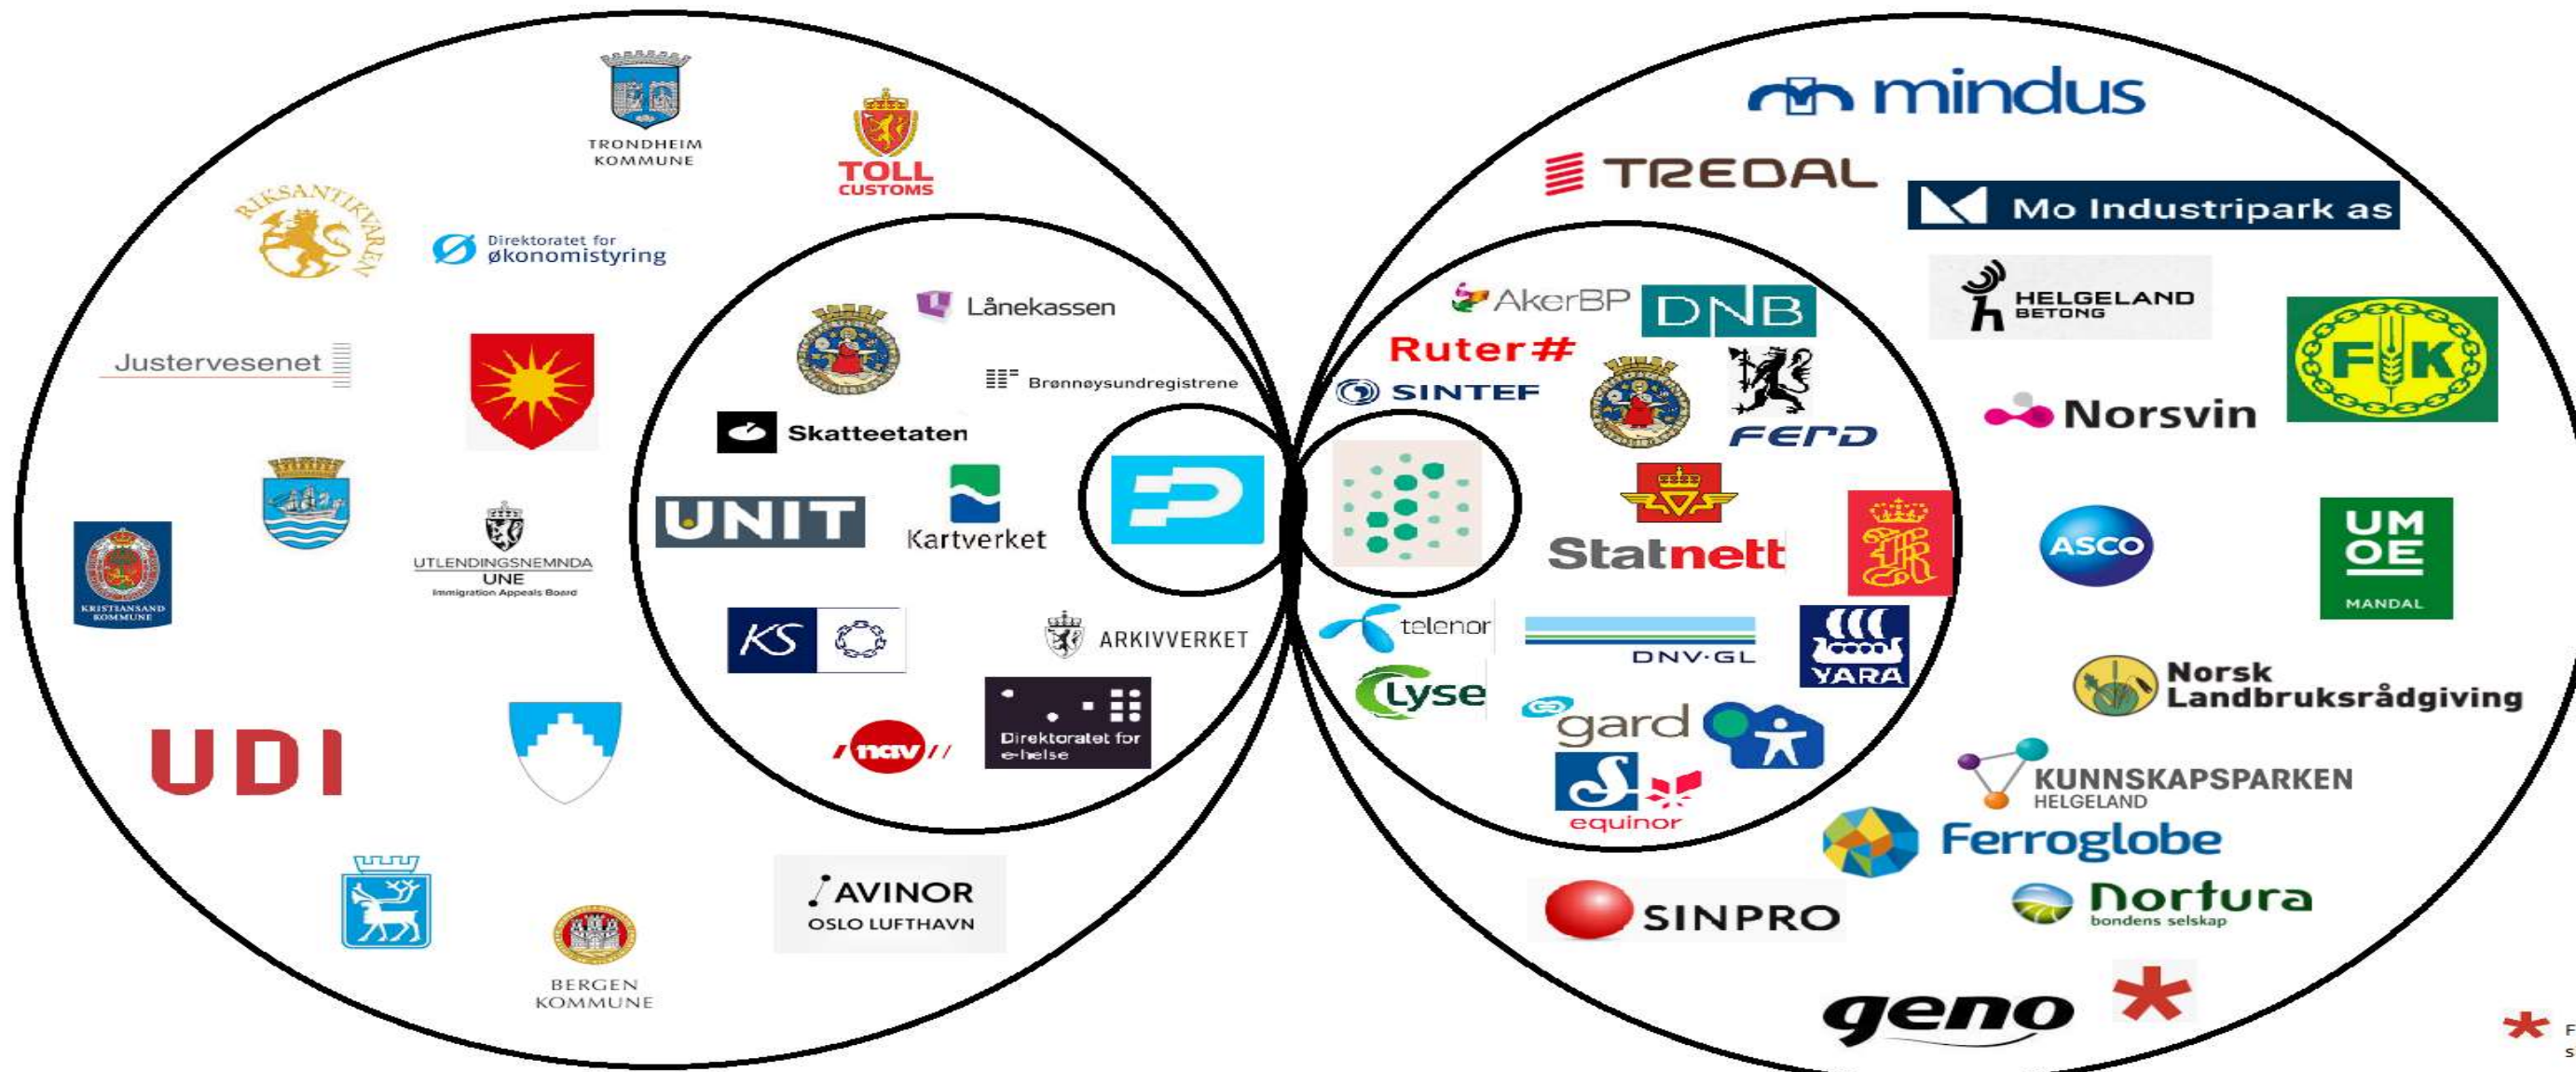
TRONDHEIM KOMMUNE

TOLL CUSTOMS

RIKSANTIKVAREN

Direktoratet for økonomistyring

Lånekassen

Justervesenet

Brønnøysundregistrene

Skatteetaten

UNIT

Kartverket

KRISTIANSAND KOMMUNE

UTLENDINGSNEMNDA UNE Immigration Appeals Board

KS

ARKIVVERKET

UDI

nav

Direktoratet for e-helse

AVINOR OSLO LUFTHAVN

BERGEN KOMMUNE

mindus

TREDAL

Mo Industripark as

AkerBP

DNB

HELGELAND BETONG

Ruter#

SINTEF

FK

FERD

Norsvin

Statnett

ASCO

UM OE MANDAL

telenor

DNV·GL

YARA

Lyse

Norsk Landbruksrådgiving

gard

equinor

KUNNSKAPSPARKEN HELGELAND

Ferroglobe

SINPRO

Nortura bondens selskap

geno

F
s